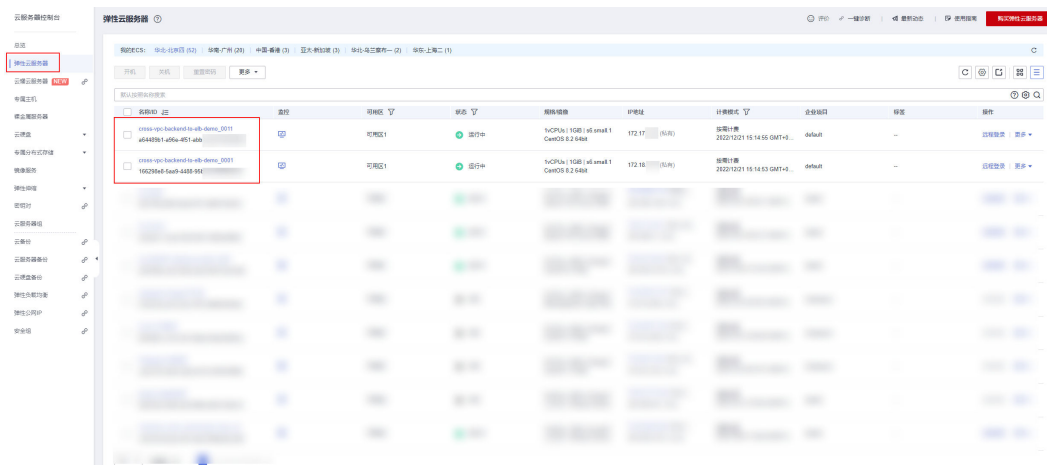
云服务器控制台

总览
弹性云服务器
云耀云服务器 NEW
专属主机
裸金属服务器
云硬盘
专属分布式存储
镜像服务
弹性伸缩
密钥对
云服务器组
云备份
云服务器备份
云硬盘备份
弹性负载均衡
弹性公网IP
安全组

弹性云服务器 ⓘ

评价 一键诊断 最新动态 使用指南 购买弹性云服务器

我的ECS: 华北-北京四 (52) | 华南-广州 (28) | 中国-香港 (3) | 亚太-新加坡 (3) | 华北-乌兰察布一 (2) | 华东-上海二 (1)

开机 关机 重置密码 更多

默认按照名称搜索

| 名称/ID | 监控 | 可用区 | 状态 | 规格/镜像 | IP地址 | 计费模式 | 企业项目 | 标签 | 操作 |
|---|---|---|---|---|---|---|---|---|---|
| cross-vpc-backend-to-elb-demo_0011 a64489b1-a96e-4f51-abb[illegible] | | 可用区1 | 运行中 | 1vCPUs \| 1GiB \| s6.small.1 CentOS 8.2 64bit | 172.17.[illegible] (私有) | 按需计费 2022/12/21 15:14:55 GMT+0... | default | -- | 远程登录 \| 更多 |
| cross-vpc-backend-to-elb-demo_0001 166298e8-5ae9-4488-9f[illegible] | | 可用区1 | 运行中 | 1vCPUs \| 1GiB \| s6.small.1 CentOS 8.2 64bit | 172.16.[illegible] (私有) | 按需计费 2022/12/21 15:14:53 GMT+0... | default | -- | 远程登录 \| 更多 |